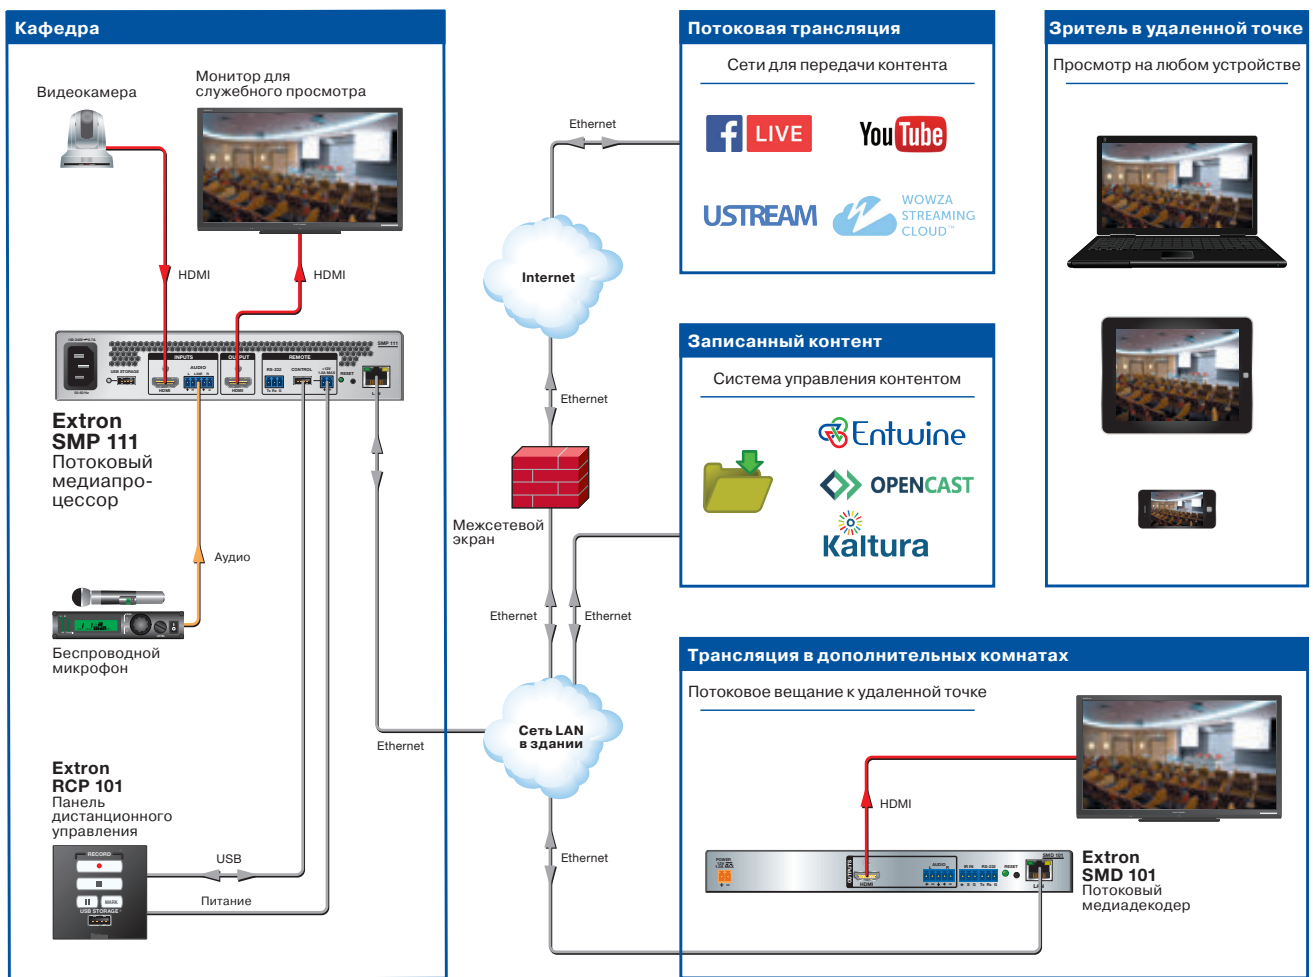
Кафедра

Видеокамера

Монитор для служебного просмотра

HDMI

HDMI

INPUTS OUTPUT REMOTE SMP 111

USB STORAGE

AUDIO

HDMI HDMI

RS-232 CONTROL RESET

LAN

Extron
SMP 111
Потоковый медиапроцессор

Аудио

Беспроводной микрофон

Extron
RCP 101
Панель дистанционного управления

RECORD

MARK

USB STORAGE

USB

Питание

Ethernet

Internet

Ethernet

Межсетевой экран

Ethernet

Ethernet

Сеть LAN в здании

Ethernet

Ethernet

Потоковая трансляция

Сети для передачи контента

LIVE

YouTube

USTREAM

WOWZA STREAMING CLOUD™

Записанный контент

Система управления контентом

Entwine

OPENCAST

Kaltura

Зритель в удаленной точке

Просмотр на любом устройстве

Трансляция в дополнительных комнатах

Потоковое вещание к удаленной точке

HDMI

POWER

OUTPUTS

HDMI

AUDIO

RS-232

RESET

SMD 101

LAN

Extron
SMD 101
Потоковый медиадекодер